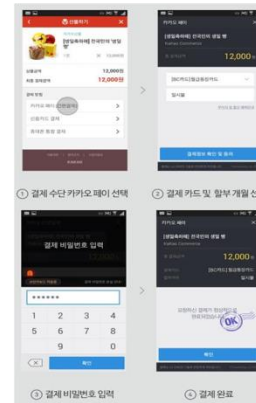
선물하기

[생일축하해] 한국인의 '생일 빵'

12,000원

12,000원

카카오 페이

신용카드 결제

휴대폰 할부 결제

① 결제 수단 카카오 페이 선택

카카오 페이

[생일축하해] 한국인의 생일 빵

12,000

[BC카드] 할부결제카드

일시불

결제정보 확인 및 동의

② 결제 카드 및 할부 개월 선

결제 비밀번호 입력

******

1 2 3

4 5 6

7 8 9

0

확인

③ 결제 비밀번호 입력

[생일축하해] 한국인의 생일 빵

12,000

[BC카드] 할부결제카드

OK

확인

④ 결제 완료